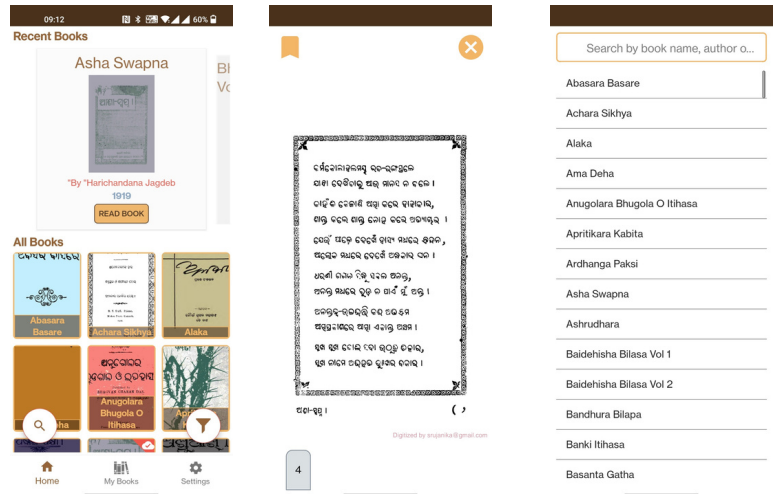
09:12 60%

Recent Books

Asha Swapna

ଆଶା-ସ୍ୱପ୍ନ

"By "Harichandana Jagdeb

1919

READ BOOK

Bh Vo

All Books

ଅବସର ବାସରେ

Abasara Basare

Achara Sikhya

Alaka

ଅନୁଗୋଳର ଭୂଗୋଳ ଓ ଇତିହାସ

Anugolara Bhugola O Itihasa

Apri

Home

My Books

Settings

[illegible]

ଆଶା-ସ୍ୱପ୍ନ ।

Digitized by srujanika@gmail.com

4

Search by book name, author o...

Abasara Basare

Achara Sikhya

Alaka

Ama Deha

Anugolara Bhugola O Itihasa

Apritikara Kabita

Ardhanga Paksi

Asha Swapna

Ashrudhara

Baidehisha Bilasa Vol 1

Baidehisha Bilasa Vol 2

Bandhura Bilapa

Banki Itihasa

Basanta Gatha